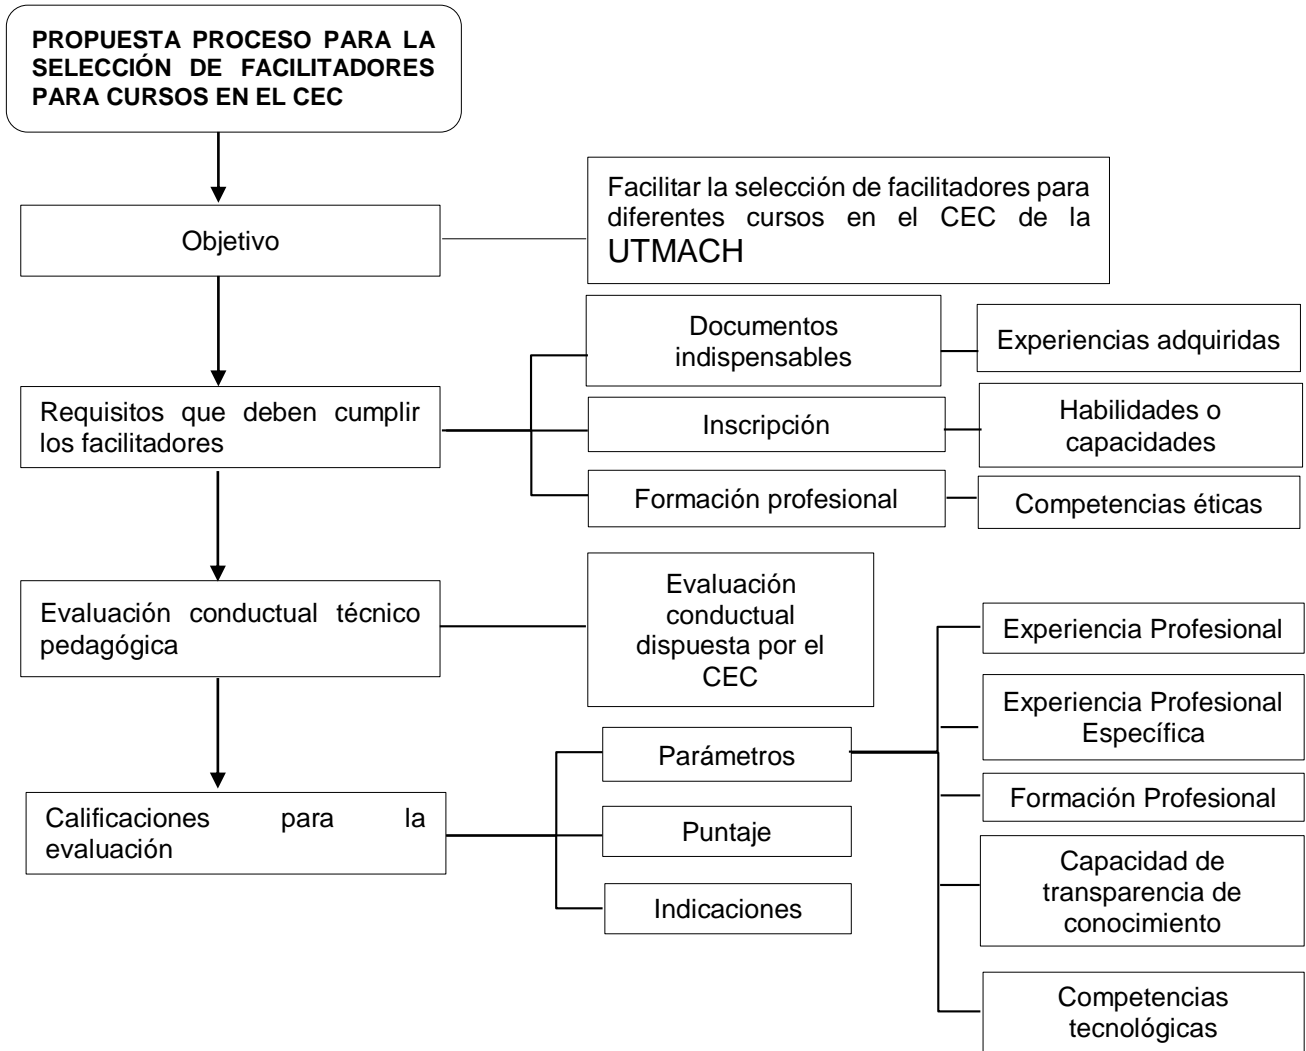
PROPUESTA PROCESO PARA LA SELECCIÓN DE FACILITADORES PARA CURSOS EN EL CEC

Objetivo

Facilitar la selección de facilitadores para diferentes cursos en el CEC de la UTMACH

Requisitos que deben cumplir los facilitadores

Documentos indispensables

Experiencias adquiridas

Inscripción

Habilidades o capacidades

Formación profesional

Competencias éticas

Evaluación conductual técnico pedagógica

Evaluación conductual dispuesta por el CEC

Calificaciones para la evaluación

Parámetros

Puntaje

Indicaciones

Experiencia Profesional

Experiencia Profesional Específica

Formación Profesional

Capacidad de transparencia de conocimiento

Competencias tecnológicas